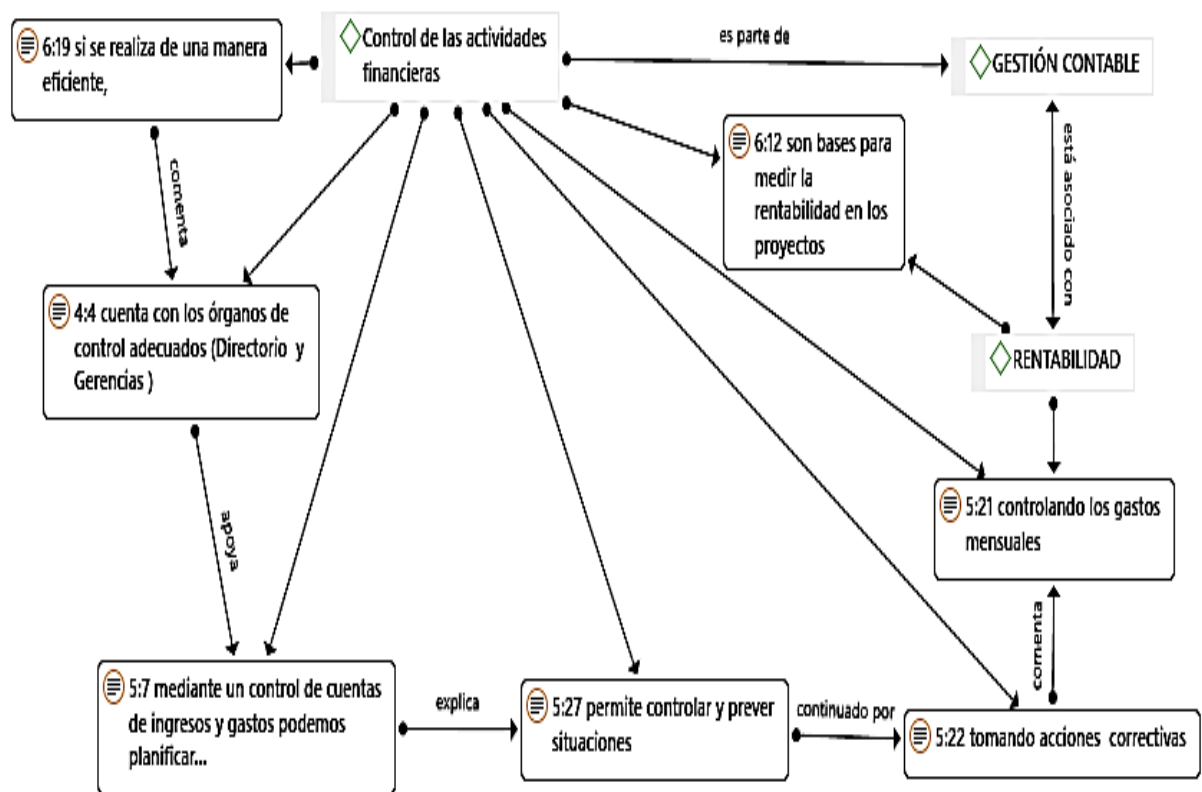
6:19 si se realiza de una manera eficiente,

Control de las actividades financieras

es parte de

GESTIÓN CONTABLE

comenta

6:12 son bases para medir la rentabilidad en los proyectos

está asociado con

4:4 cuenta con los órganos de control adecuados (Directorio y Gerencias )

RENTABILIDAD

apoya

5:21 controlando los gastos mensuales

comenta

5:7 mediante un control de cuentas de ingresos y gastos podemos planificar...

explica

5:27 permite controlar y prever situaciones

continuado por

5:22 tomando acciones correctivas